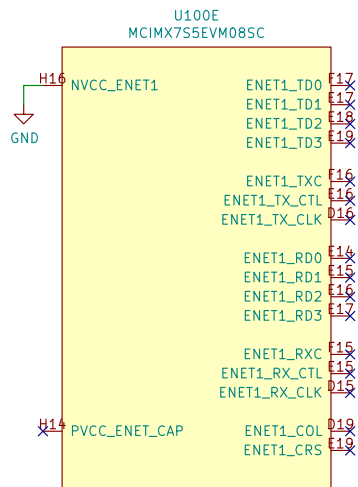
U100E
MCIMX7S5EVM08SC

H16 NVCC_ENET1
GND

H14 PVCC_ENET_CAP

ENET1_TD0 F17
ENET1_TD1 E17
ENET1_TD2 E18
ENET1_TD3 E19

ENET1_TXC F16
ENET1_TX_CTL E16
ENET1_TX_CLK D16

ENET1_RD0 E14
ENET1_RD1 E15
ENET1_RD2 F16
ENET1_RD3 E17

ENET1_RXC F15
ENET1_RX_CTL E15
ENET1_RX_CLK D15

ENET1_COL D19
ENET1_CRS E19